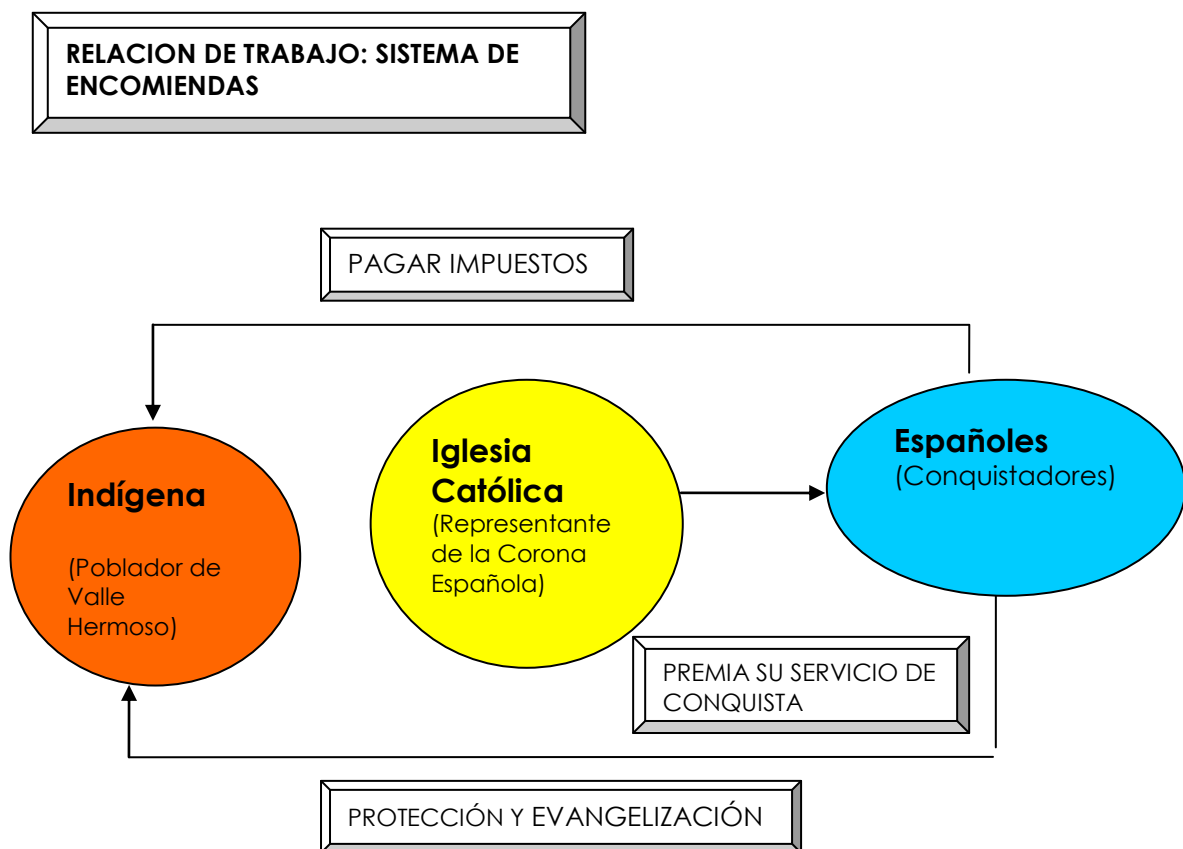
RELACION DE TRABAJO: SISTEMA DE ENCOMIENDAS

PAGAR IMPUESTOS

Indígena

(Poblador de Valle Hermoso)

Iglesia Católica

(Representante de la Corona Española)

Españoles
(Conquistadores)

PREMIA SU SERVICIO DE CONQUISTA

PROTECCIÓN Y EVANGELIZACIÓN